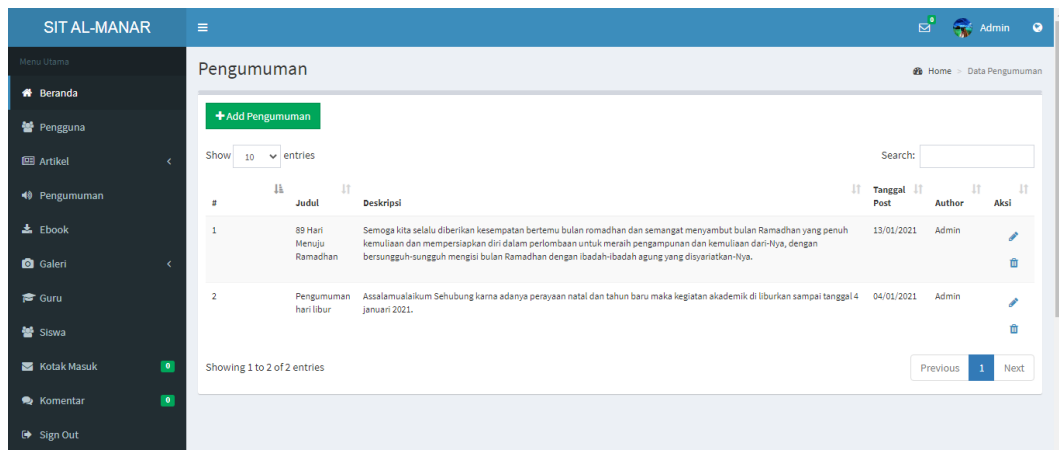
SIT AL-MANAR

0 Admin

Menu Utama

Beranda

Pengguna

Artikel

Pengumuman

Ebook

Galeri

Guru

Siswa

Kotak Masuk 0

Komentar 0

Sign Out

Pengumuman

Home > Data Pengumuman

+ Add Pengumuman

Show 10 entries

Search:

| # | Judul | Deskripsi | Tanggal Post | Author | Aksi |
|---|---|---|---|---|---|
| 1 | 89 Hari Menuju Ramadhan | Semoga kita selalu diberikan kesempatan bertemu bulan romadhan dan semangat menyambut bulan Ramadhan yang penuh kemuliaan dan mempersiapkan diri dalam perlombaan untuk meraih pengampunan dan kemuliaan dari-Nya, dengan bersungguh-sungguh mengisi bulan Ramadhan dengan ibadah-ibadah agung yang disyariatkan-Nya. | 13/01/2021 | Admin | |
| 2 | Pengumuman hari libur | Assalamualaikum Sehubung karna adanya perayaan natal dan tahun baru maka kegiatan akademik di liburkan sampai tanggal 4 januari 2021. | 04/01/2021 | Admin | |

Showing 1 to 2 of 2 entries

Previous 1 Next